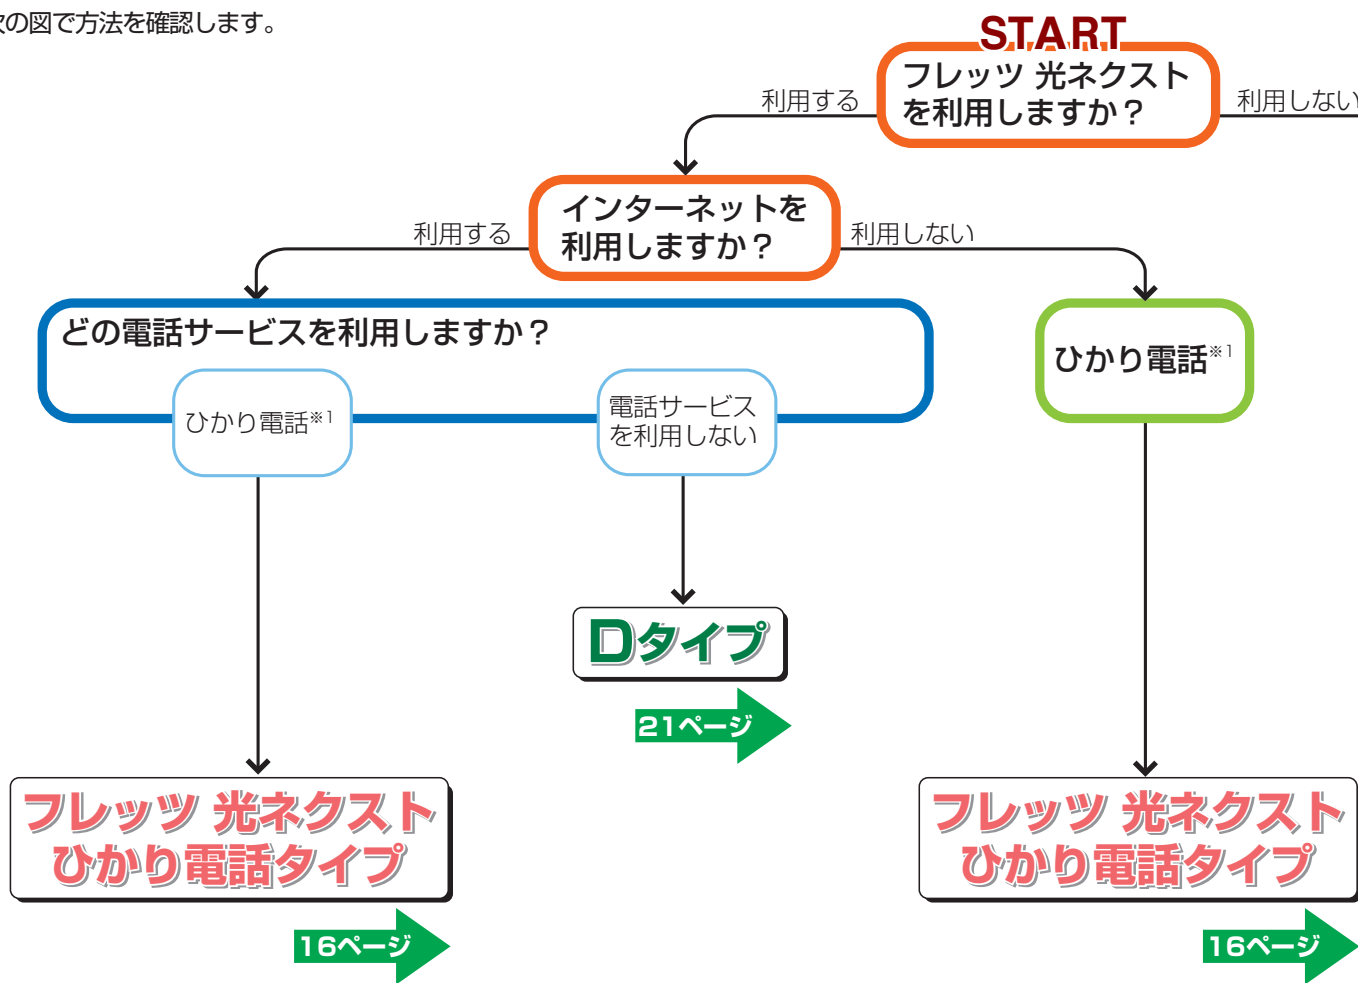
の図で方法を確認します。

START

フレッツ 光ネクスト を利用しますか？

利用する

利用しない

インターネットを利用しますか？

利用する

利用しない

どの電話サービスを利用しますか？

ひかり電話※1

電話サービスを利用しない

ひかり電話※1

Dタイプ

21ページ

フレッツ 光ネクスト ひかり電話タイプ

16ページ

フレッツ 光ネクスト ひかり電話タイプ

16ページ